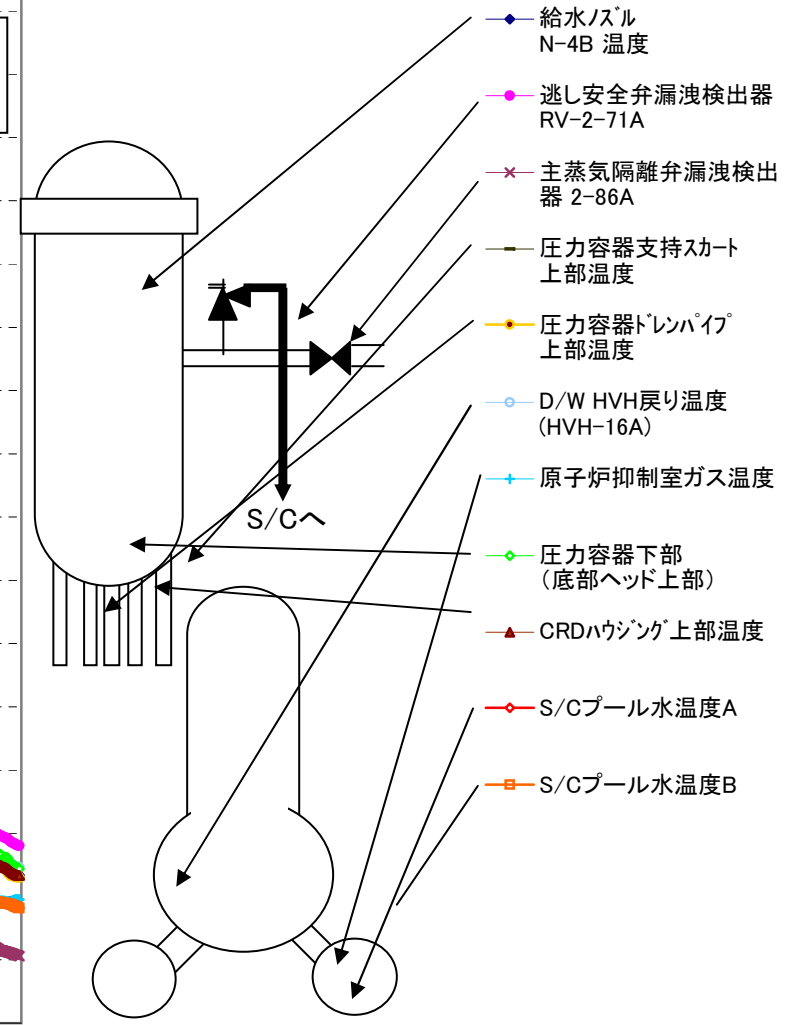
給水ﾉｽﾞﾙ
N-4B 温度

逃し安全弁漏洩検出器
RV-2-71A

主蒸気隔離弁漏洩検出器 2-86A

圧力容器支持ｽｶｰﾄ
上部温度

圧力容器ﾄﾞﾚﾝﾊﾟｲﾌﾟ
上部温度

D/W HVH戻り温度
(HVH-16A)

原子炉抑制室ガス温度

圧力容器下部
(底部ヘッド上部)

CRDﾊｳｼﾞﾝｸﾞ上部温度

S/Cプール水温度A

S/Cプール水温度B

S/Cへ